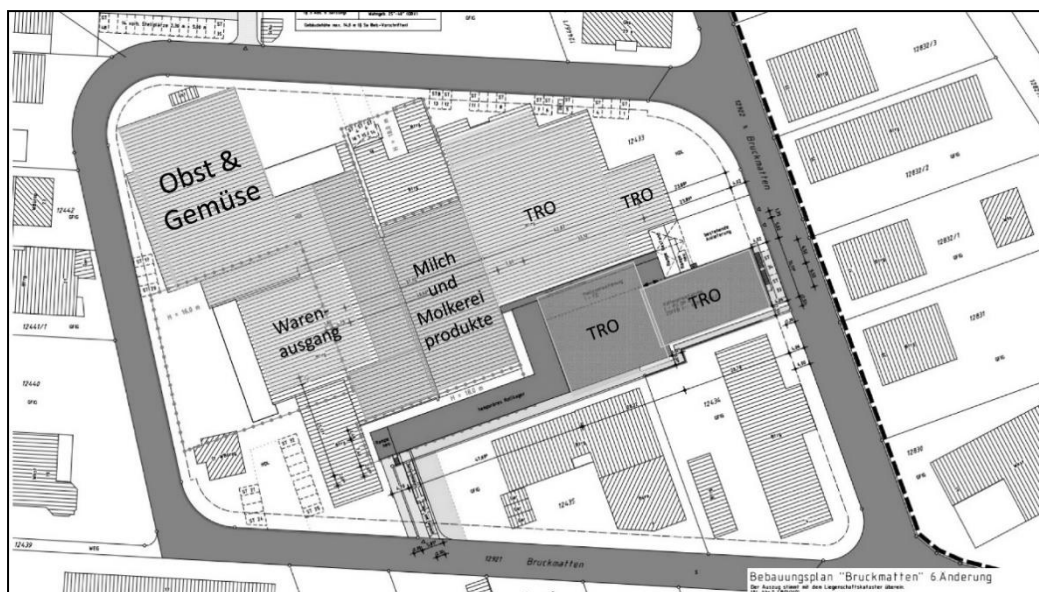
Obst & Gemüse

TRO

TRO

Milch und Molkerei produkte

Waren-ausgang

TRO

TRO

12442

12441/1

12440

12439

12433

12436

12435

12921 Bruckmatten

12832/3

12832/2

12832/1

12831

12830

Bruckmatten

Bebauungsplan "Bruckmatten" 6.Änderung